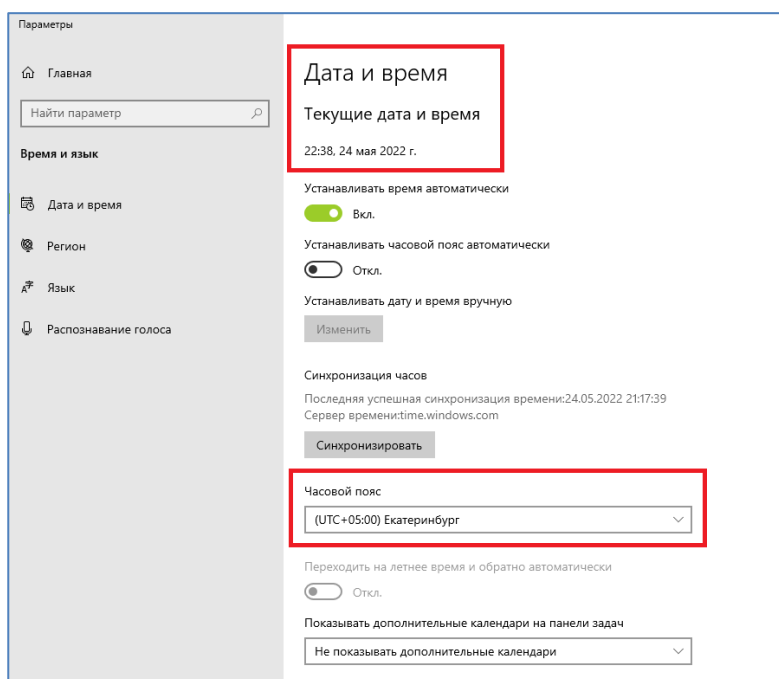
Параметры

Главная

Найти параметр

Время и язык

Дата и время

Регион

Язык

Распознавание голоса

Дата и время

Текущие дата и время

22:38, 24 мая 2022 г.

Устанавливать время автоматически

Вкл.

Устанавливать часовой пояс автоматически

Откл.

Устанавливать дату и время вручную

Изменить

Синхронизация часов

Последняя успешная синхронизация времени:24.05.2022 21:17:39
Сервер времени:time.windows.com

Синхронизировать

Часовой пояс

(UTC+05:00) Екатеринбург

Переходить на летнее время и обратно автоматически

Откл.

Показывать дополнительные календари на панели задач

Не показывать дополнительные календари